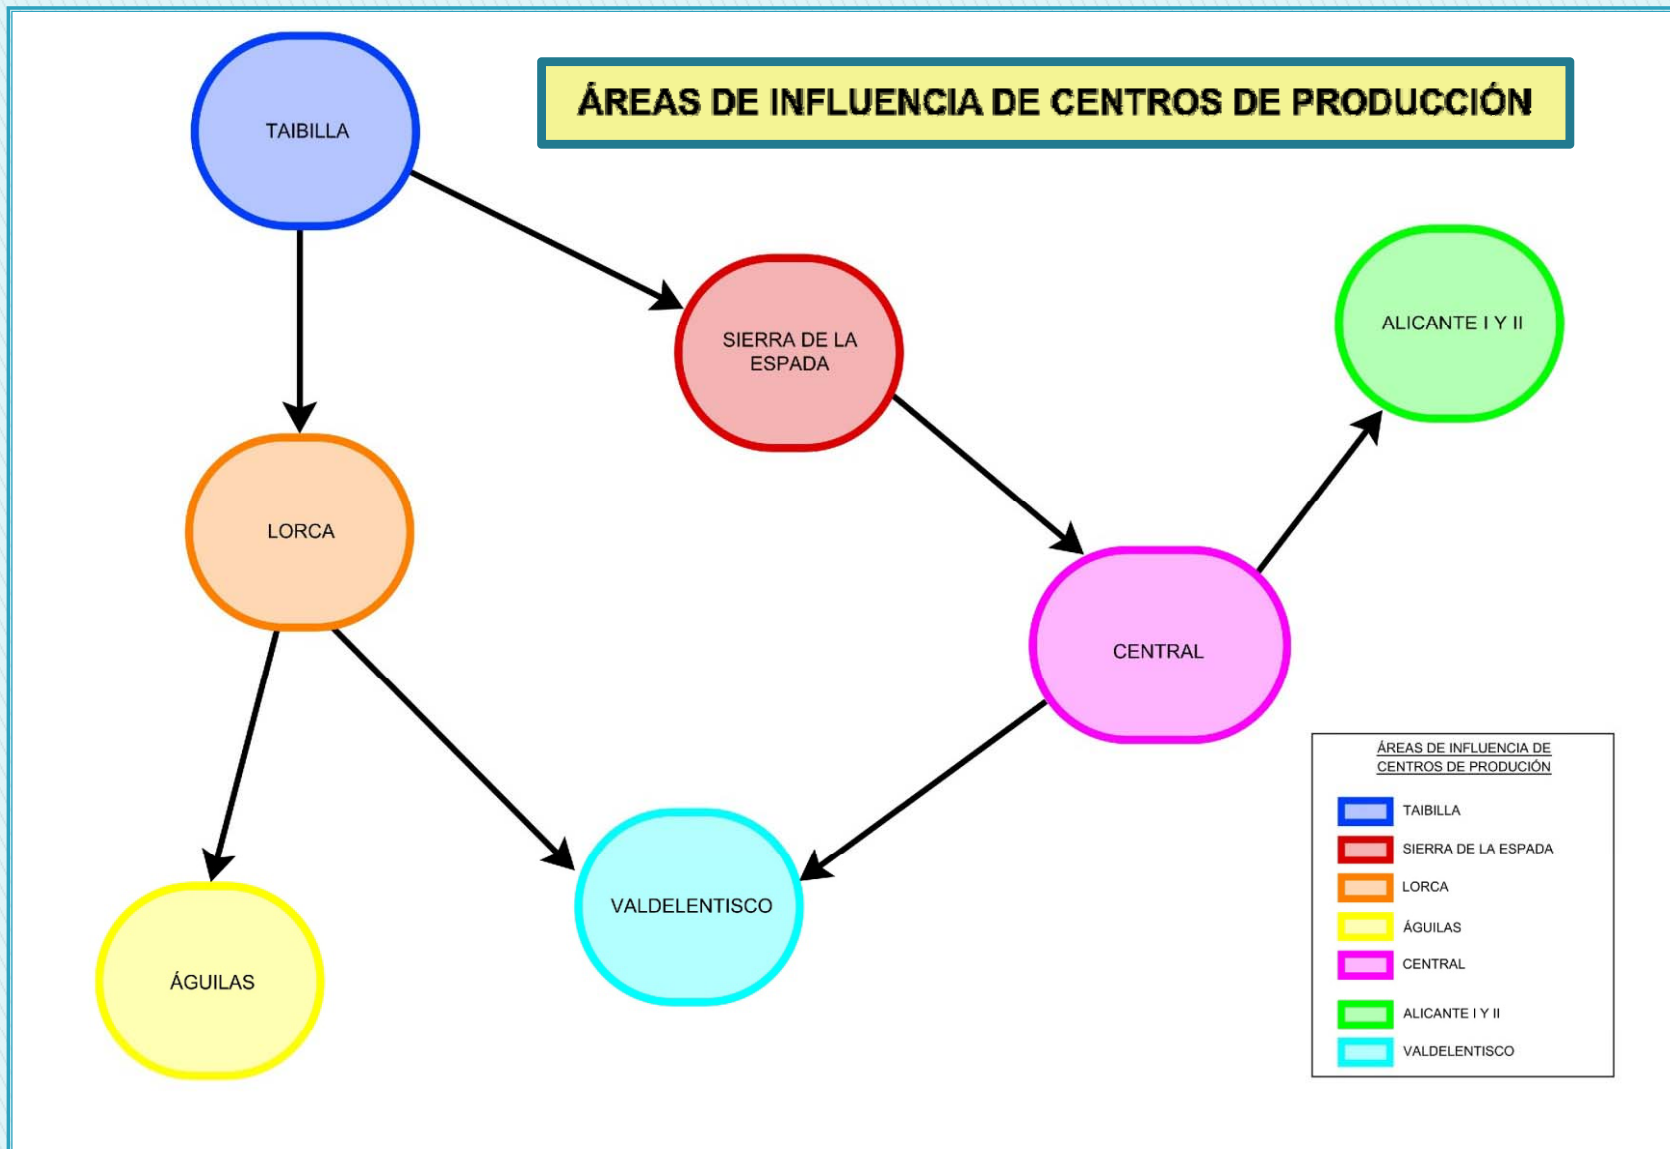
ÁREAS DE INFLUENCIA DE CENTROS DE PRODUCCIÓN

TAIBILLA

SIERRA DE LA ESPADA

ALICANTE I Y II

LORCA

CENTRAL

VALDELENTISCO

ÁGUILAS

ÁREAS DE INFLUENCIA DE CENTROS DE PRODUCIÓN

TAIBILLA
SIERRA DE LA ESPADA
LORCA
ÁGUILAS
CENTRAL
ALICANTE I Y II
VALDELENTISCO